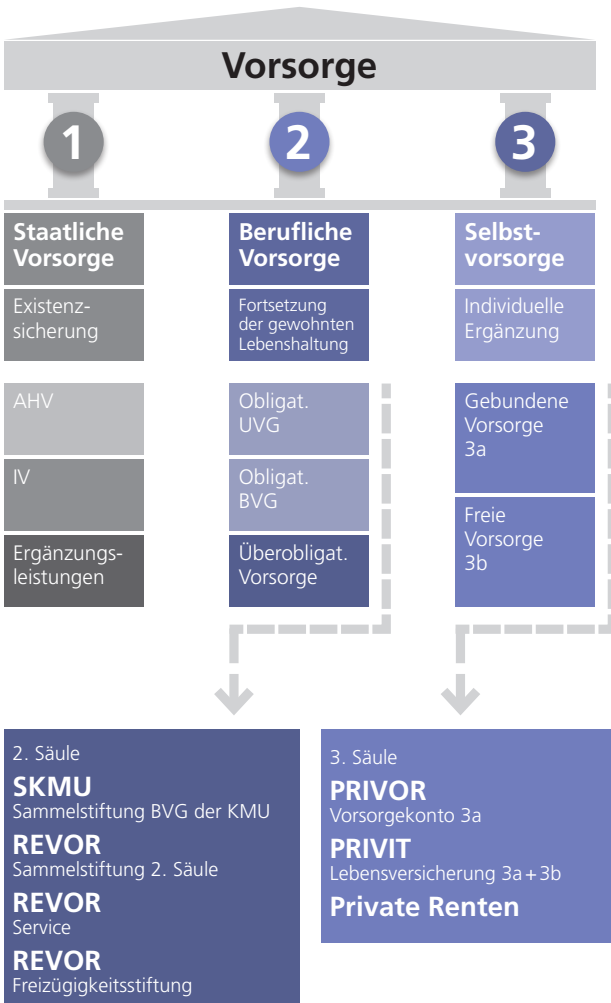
Vorsorge

1

2

3

Staatliche Vorsorge

Existenzsicherung

AHV

IV

Ergänzungsleistungen

Berufliche Vorsorge

Fortsetzung der gewohnten Lebenshaltung

Obligat. UVG

Obligat. BVG

Überobligat. Vorsorge

Selbstvorsorge

Individuelle Ergänzung

Gebundene Vorsorge 3a

Freie Vorsorge 3b

2. Säule

SKMU
Sammelstiftung BVG der KMU

REVOR
Sammelstiftung 2. Säule

REVOR
Service

REVOR
Freizügigkeitsstiftung

3. Säule

PRIVOR
Vorsorgekonto 3a

PRIVIT
Lebensversicherung 3a + 3b

Private Renten